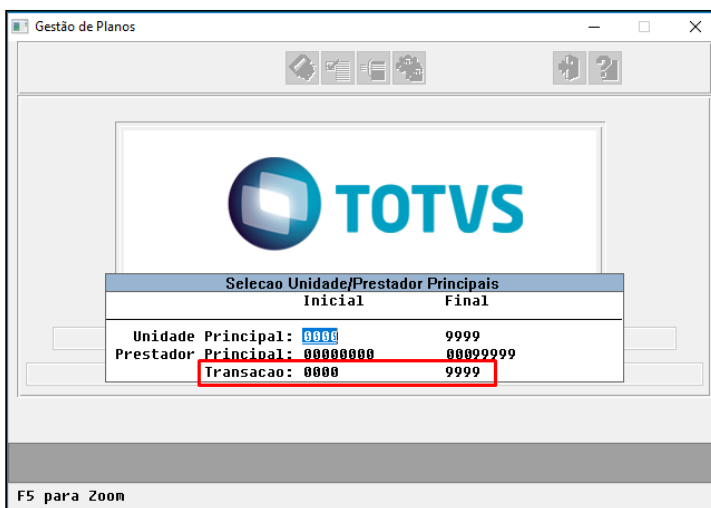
Gestão de Planos

TOTVS

Selecao Unidade/Prestador Principais

| | Inicial | Final |
|---|---|---|
| Unidade Principal: | 0000 | 9999 |
| Prestador Principal: | 00000000 | 00099999 |
| Transacao: | 0000 | 9999 |

F5 para Zoom